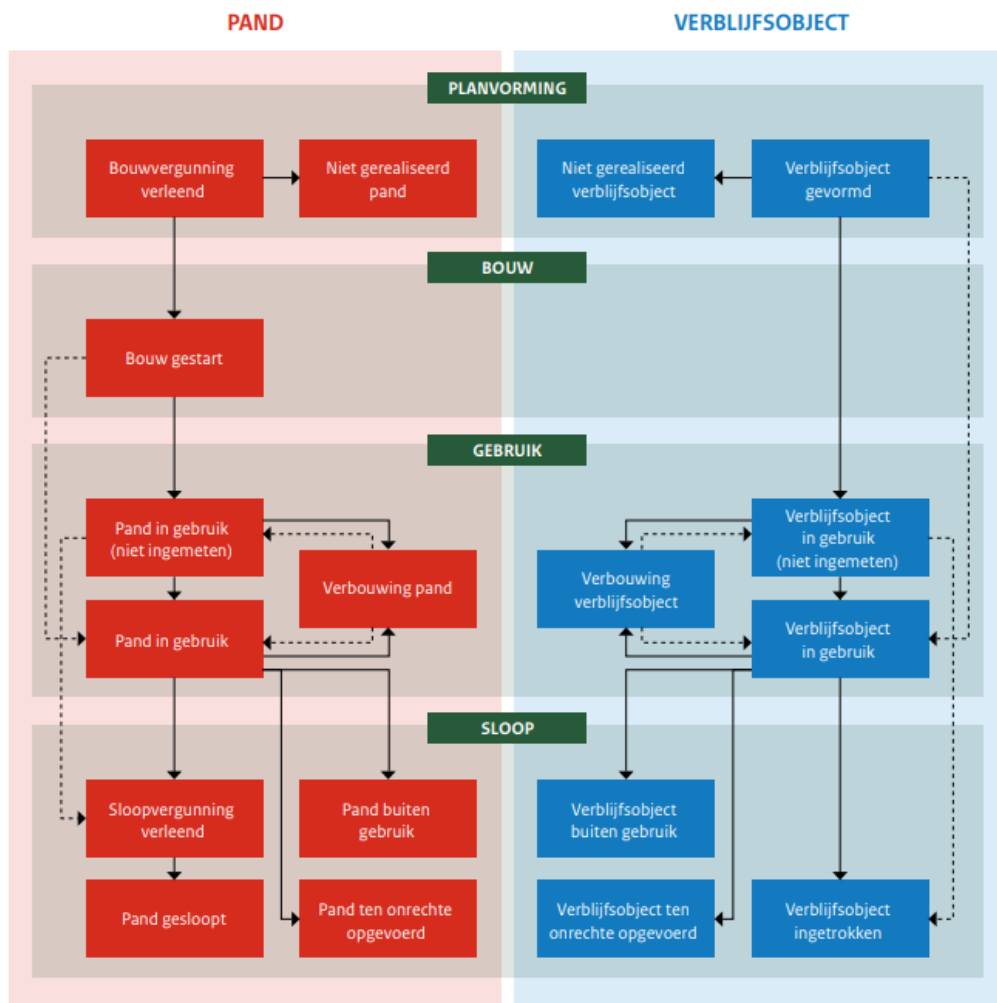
PAND

VERBLIJFSOBJECT

PLANVORMING

Bouwvergunning verleend

Niet gerealiseerd pand

Niet gerealiseerd verblijfsobject

Verblijfsobject gevormd

BOUW

Bouw gestart

GEBRUIK

Pand in gebruik (niet ingemeten)

Verbouwing pand

Pand in gebruik

Verbouwing verblijfsobject

Verblijfsobject in gebruik (niet ingemeten)

Verblijfsobject in gebruik

SLOOP

Sloopvergunning verleend

Pand buiten gebruik

Pand gesloopt

Pand ten onrechte opgevoerd

Verblijfsobject buiten gebruik

Verblijfsobject ten onrechte opgevoerd

Verblijfsobject ingetrokken